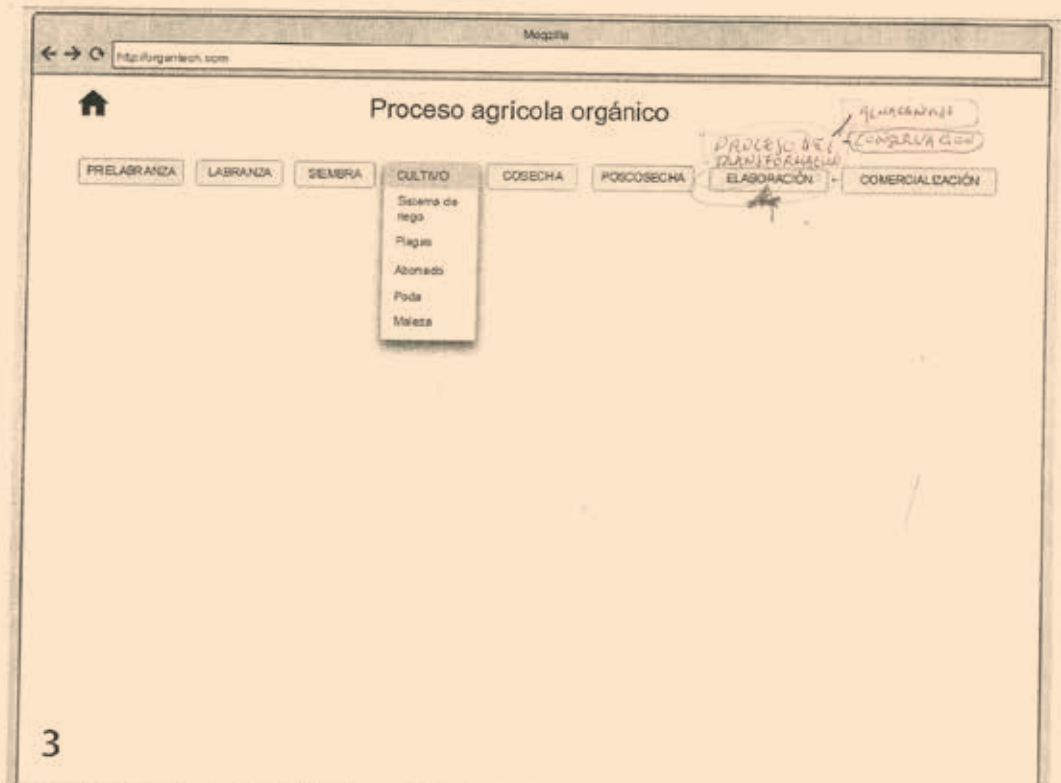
Mozilla

http://organiecn.com

Proceso agrícola orgánico

ALMACENAJE
CONSERVACION
PROCESO DE TRANSFORMACION

PRELABRANZA | LABRANZA | SIEMBRA | CULTIVO | COSECHA | POSCOSECHA | ELABORACIÓN | COMERCIALIZACIÓN

Sistema de riego
Plagas
Abonado
Poda
Maleza

3